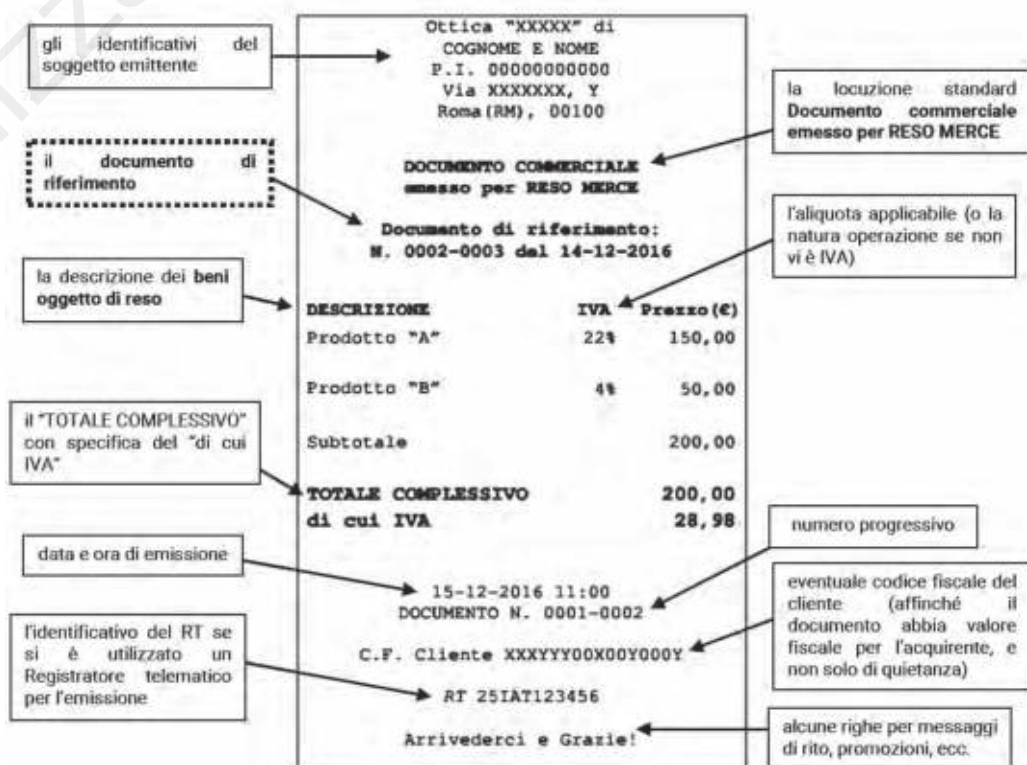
gli identificativi del soggetto emittente

Ottica "XXXXX" di
COGNOME E NOME
P.I. 00000000000
Via XXXXXXX, Y
Roma (RM), 00100

la locuzione standard **Documento commerciale emesso per RESO MERCE**

il documento di riferimento

DOCUMENTO COMMERCIALE
emesso per RESO MERCE

Documento di riferimento:
N. 0002-0003 del 14-12-2016

l'aliquota applicabile (o la natura operazione se non vi è IVA)

la descrizione dei **beni oggetto di reso**

| DESCRIZIONE | IVA | Prezzo(€) |
|---|---|---|
| Prodotto "A" | 22% | 150,00 |
| Prodotto "B" | 4% | 50,00 |
| Subtotale | | 200,00 |

il "TOTALE COMPLESSIVO" con specifica del "di cui IVA"

TOTALE COMPLESSIVO 200,00
di cui IVA 28,98

numero progressivo

data e ora di emissione

15-12-2016 11:00
DOCUMENTO N. 0001-0002

eventuale codice fiscale del cliente (affinché il documento abbia valore fiscale per l'acquirente, e non solo di quietanza)

l'identificativo del RT se si è utilizzato un Registratore telematico per l'emissione

C.F. Cliente XXXYYY00X00Y000Y

RT 25IAT123456

alcune righe per messaggi di rito, promozioni, ecc.

Arrivederci e Grazie!